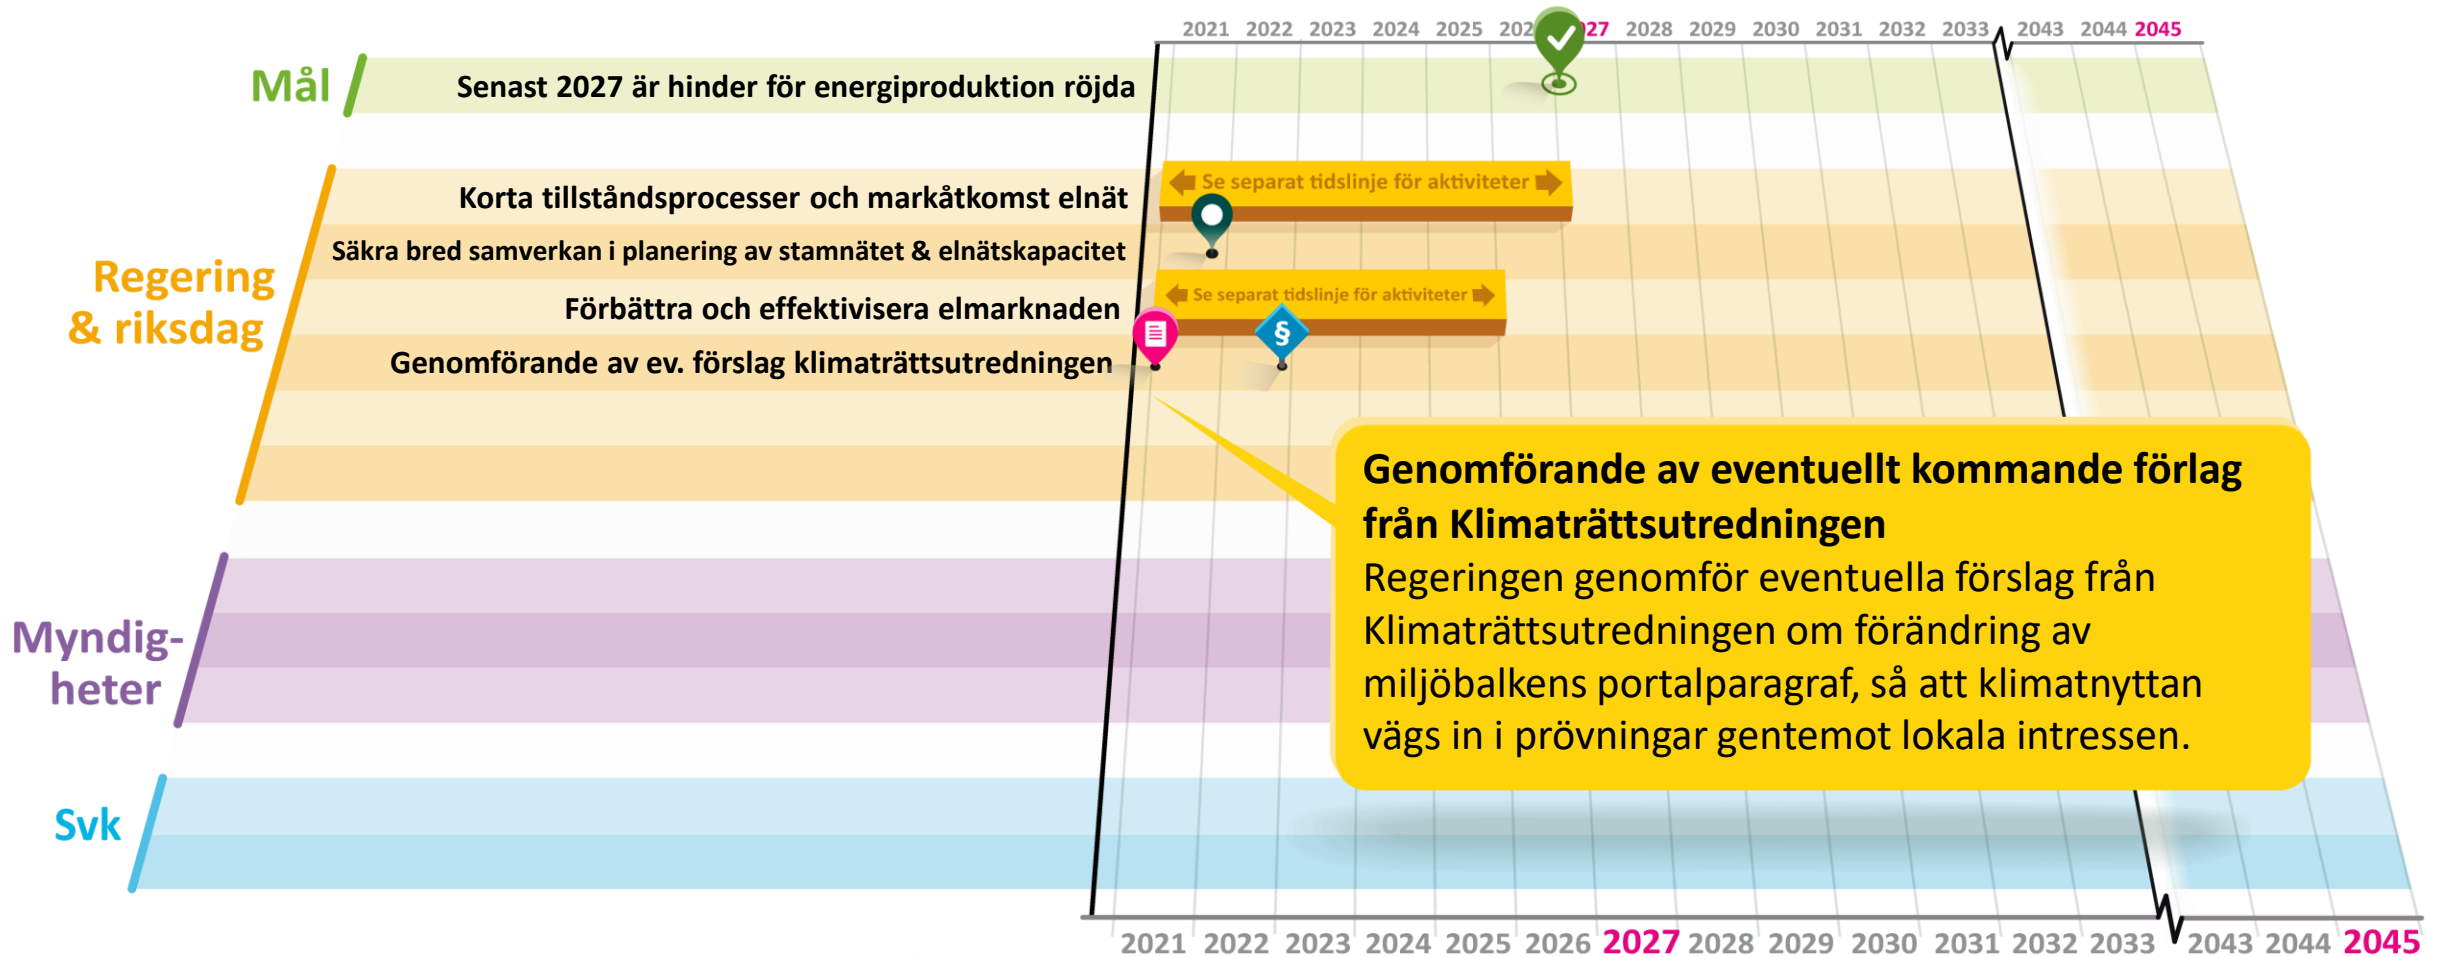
2021 2022 2023 2024 2025 202 27 2028 2029 2030 2031 2032 2033 2043 2044 2045

Mål

Senast 2027 är hinder för energiproduktion röjda

Regering & riksdag

Korta tillståndsprocesser och markåtkomst elnät

Se separat tidslinje för aktiviteter

Säkra bred samverkan i planering av stamnätet & elnätskapacitet

Förbättra och effektivisera elmarknaden

Se separat tidslinje för aktiviteter

Genomförande av ev. förslag klimaträttsutredningen

Myndig-heter

Svk

Genomförande av eventuellt kommande förlag från Klimaträttsutredningen
Regeringen genomför eventuella förslag från Klimaträttsutredningen om förändring av miljöbalkens portalparagraf, så att klimatnyttan vägs in i prövningar gentemot lokala intressen.

2021 2022 2023 2024 2025 2026 2027 2028 2029 2030 2031 2032 2033 2043 2044 2045